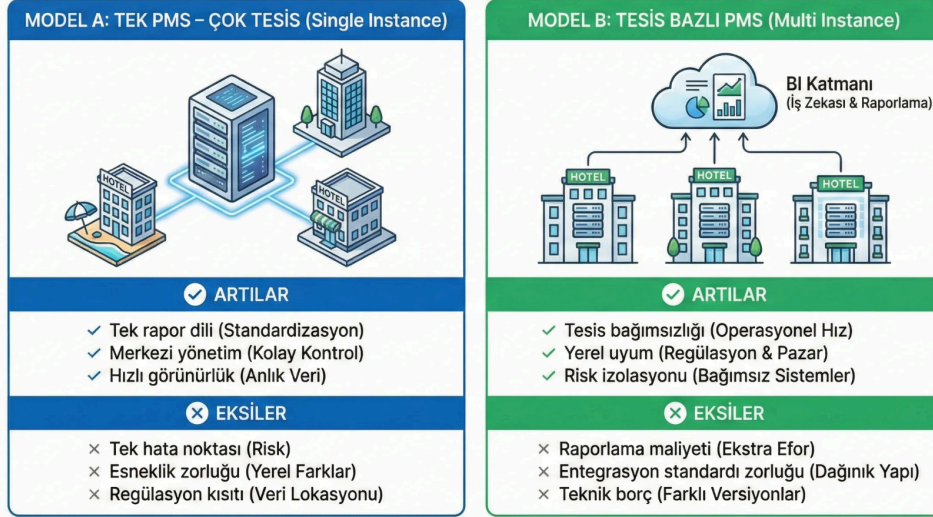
MODEL A: TEK PMS – ÇOK TESİS (Single Instance)

HOTEL

HOTEL

ARTILAR

✓ Tek rapor dili (Standardizasyon)
✓ Merkezi yönetim (Kolay Kontrol)
✓ Hızlı görünürlük (Anlık Veri)

EKSİLER

× Tek hata noktası (Risk)
× Esneklik zorluğu (Yerel Farklar)
× Regülasyon kısıtı (Veri Lokasyonu)

MODEL B: TESİS BAZLI PMS (Multi Instance)

BI Katmanı
(İş Zekası & Raporlama)

HOTEL

HOTEL

HOTEL

ARTILAR

✓ Tesis bağımsızlığı (Operasyonel Hız)
✓ Yerel uyum (Regülasyon & Pazar)
✓ Risk izolasyonu (Bağımsız Sistemler)

EKSİLER

× Raporlama maliyeti (Ekstra Efor)
× Entegrasyon standardı zorluğu (Dağınık Yapı)
× Teknik borç (Farklı Versiyonlar)